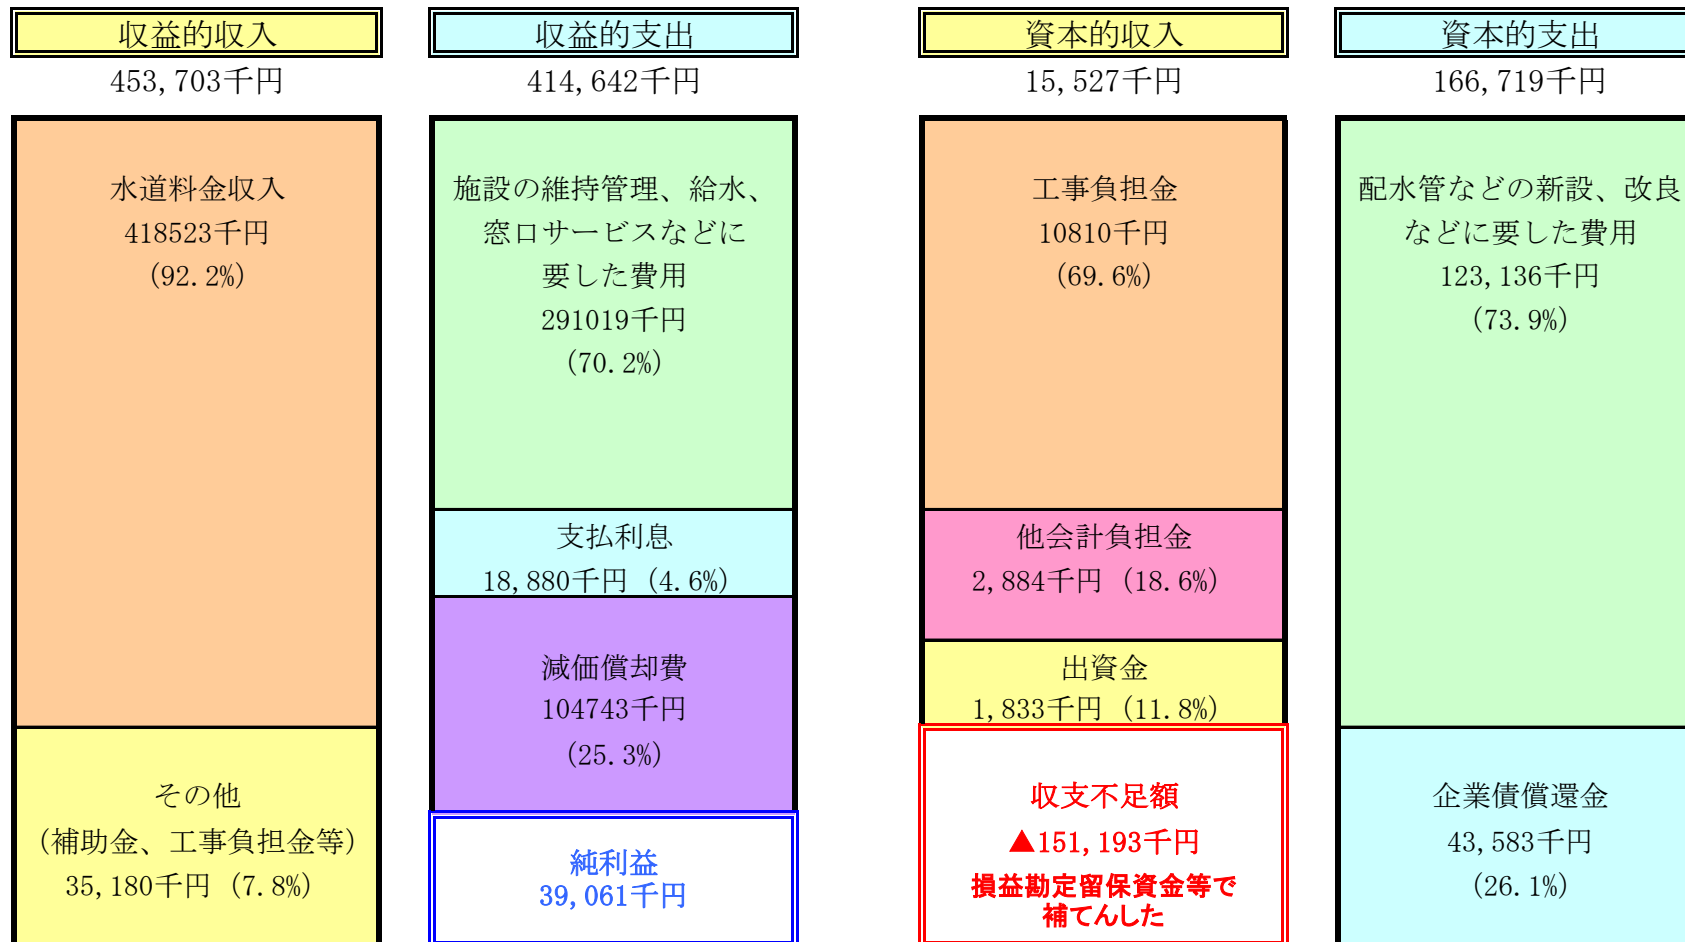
収益的収入
453,703千円

水道料金収入
418523千円
(92.2%)

その他
(補助金、工事負担金等)
35,180千円 (7.8%)

収益的支出
414,642千円

施設の維持管理、給水、窓口サービスなどに要した費用
291019千円
(70.2%)

支払利息
18,880千円 (4.6%)

減価償却費
104743千円
(25.3%)

純利益
39,061千円

資本的収入
15,527千円

工事負担金
10810千円
(69.6%)

他会計負担金
2,884千円 (18.6%)

出資金
1,833千円 (11.8%)

収支不足額
▲151,193千円
損益勘定留保資金等で補てんした

資本的支出
166,719千円

配水管などの新設、改良などに要した費用
123,136千円
(73.9%)

企業債償還金
43,583千円
(26.1%)